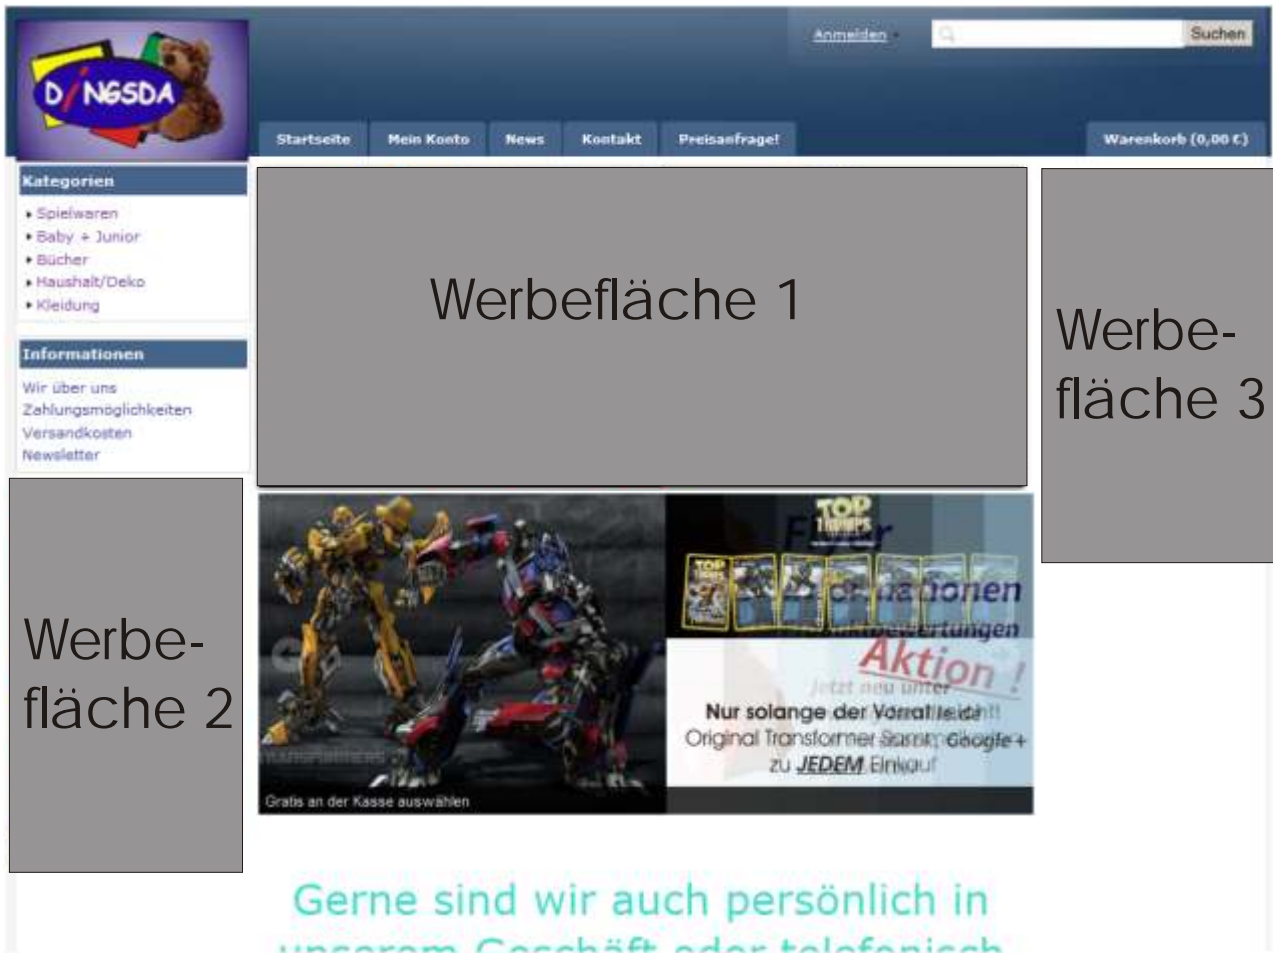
DINGSDA

Anmelden

Suchen

Startseite | Mein Konto | News | Kontakt | Preisanfrage!

Warenkorb (0,00 €)

Kategorien

- Spielwaren
- Baby + Junior
- Bücher
- Haushalt/Deko
- Kleidung

Informationen

Wir über uns
Zahlungsmöglichkeiten
Versandkosten
Newsletter

Werbefläche 1

Werbefläche 3

Werbefläche 2

TOP TRUMPS

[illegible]

Aktion !

Jetzt neu unter

Nur solange der Vorrat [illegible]

Original Transformer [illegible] Google+

zu JEDEM Einkauf

Gratis an der Kasse auswählen

Gerne sind wir auch persönlich in

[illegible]